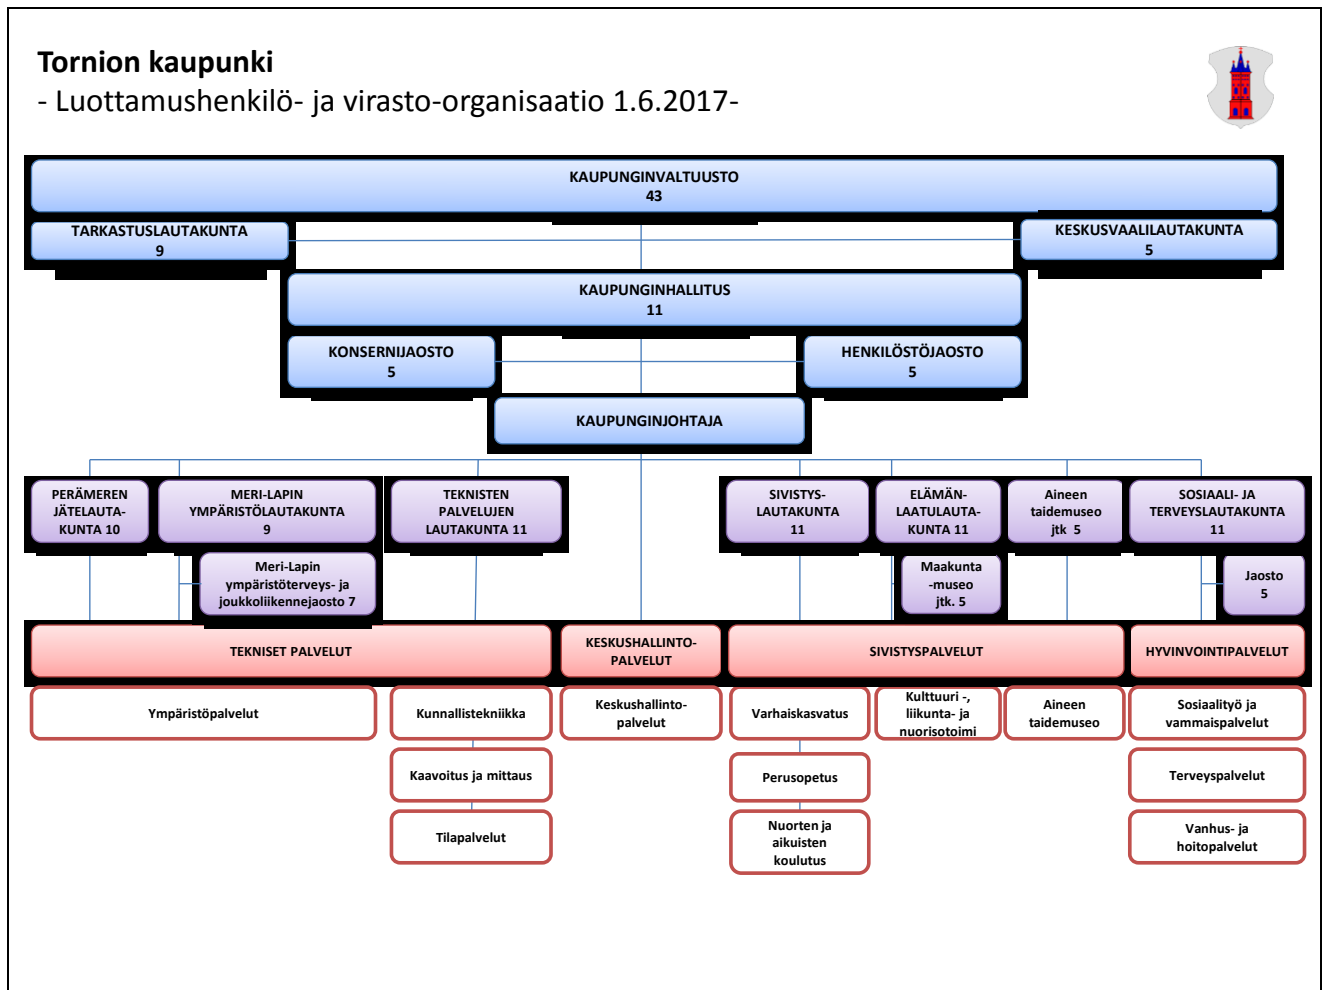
Tornion kaupunki
- Luottamushenkilö- ja virasto-organisaatio 1.6.2017-

KAUPUNGINVALTUUSTO
43

TARKASTUSLAUTAKUNTA
9

KESKUSVAALILAUTAKUNTA
5

KAUPUNGINHALLITUS
11

KONSERNIJAOSTO
5

HENKILÖSTÖJAOSTO
5

KAUPUNGINJOHTAJA

PERÄMEREN JÄTELAUTAKUNTA 10

MERI-LAPIN YMPÄRISTÖLAUTAKUNTA
9

Meri-Lapin ympäristöterveys- ja joukkoliikennejaosto 7

TEKNISTEN PALVELUJEN LAUTAKUNTA 11

SIVISTYSLAUTAKUNTA
11

ELÄMÄNLAATULAUTAKUNTA 11

Maakunta-museo jtk. 5

Aineen taidemuseo jtk 5

SOSIAALI- JA TERVEYSLAUTAKUNTA
11

Jaosto
5

TEKNISET PALVELUT

KESKUSHALLINTOPALVELUT

SIVISTYSPALVELUT

HYVINVOINTIPALVELUT

Ympäristöpalvelut

Kunnallistekniikka

Kaavoitus ja mittaus

Tilapalvelut

Keskushallintopalvelut

Varhaiskasvatus

Perusopetus

Nuorten ja aikuisten koulutus

Kulttuuri -, liikunta- ja nuorisotoimi

Aineen taidemuseo

Sosiaalityö ja vammaispalvelut

Terveyspalvelut

Vanhus- ja hoitopalvelut